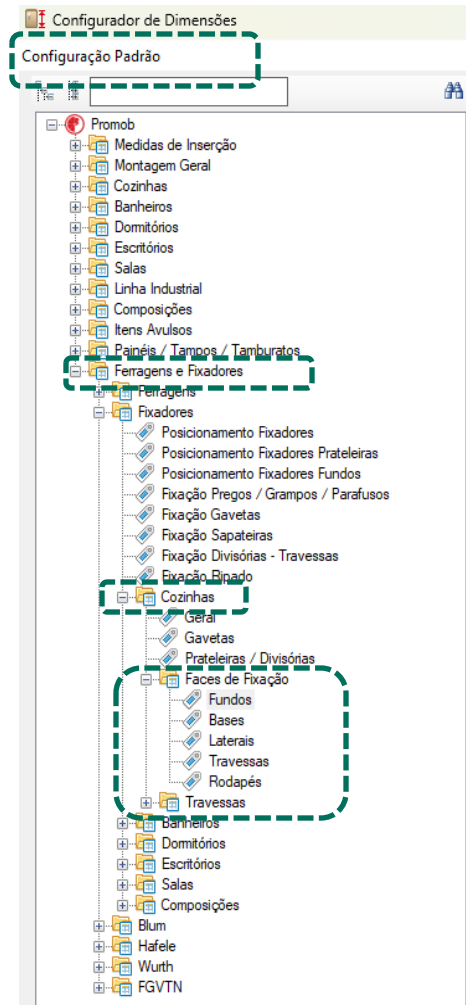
Configurador de Dimensões

Configuração Padrão

Promob
Medidas de Inserção
Montagem Geral
Cozinhas
Banheiros
Dormitórios
Escritórios
Salas
Linha Industrial
Composições
Itens Avulsos
Painéis / Tampos / Tamburatos
Ferragens e Fixadores
Ferragens
Fixadores
Posicionamento Fixadores
Posicionamento Fixadores Prateleiras
Posicionamento Fixadores Fundos
Fixação Pregos / Grampos / Parafusos
Fixação Gavetas
Fixação Sapateiras
Fixação Divisórias - Travessas
Fixação Ripado
Cozinhas
Geral
Gavetas
Prateleiras / Divisórias
Faces de Fixação
Fundos
Bases
Laterais
Travessas
Rodapés
Travessas
Banheiros
Dormitórios
Escritórios
Salas
Composições
Blum
Hafele
Wurth
FGVTN